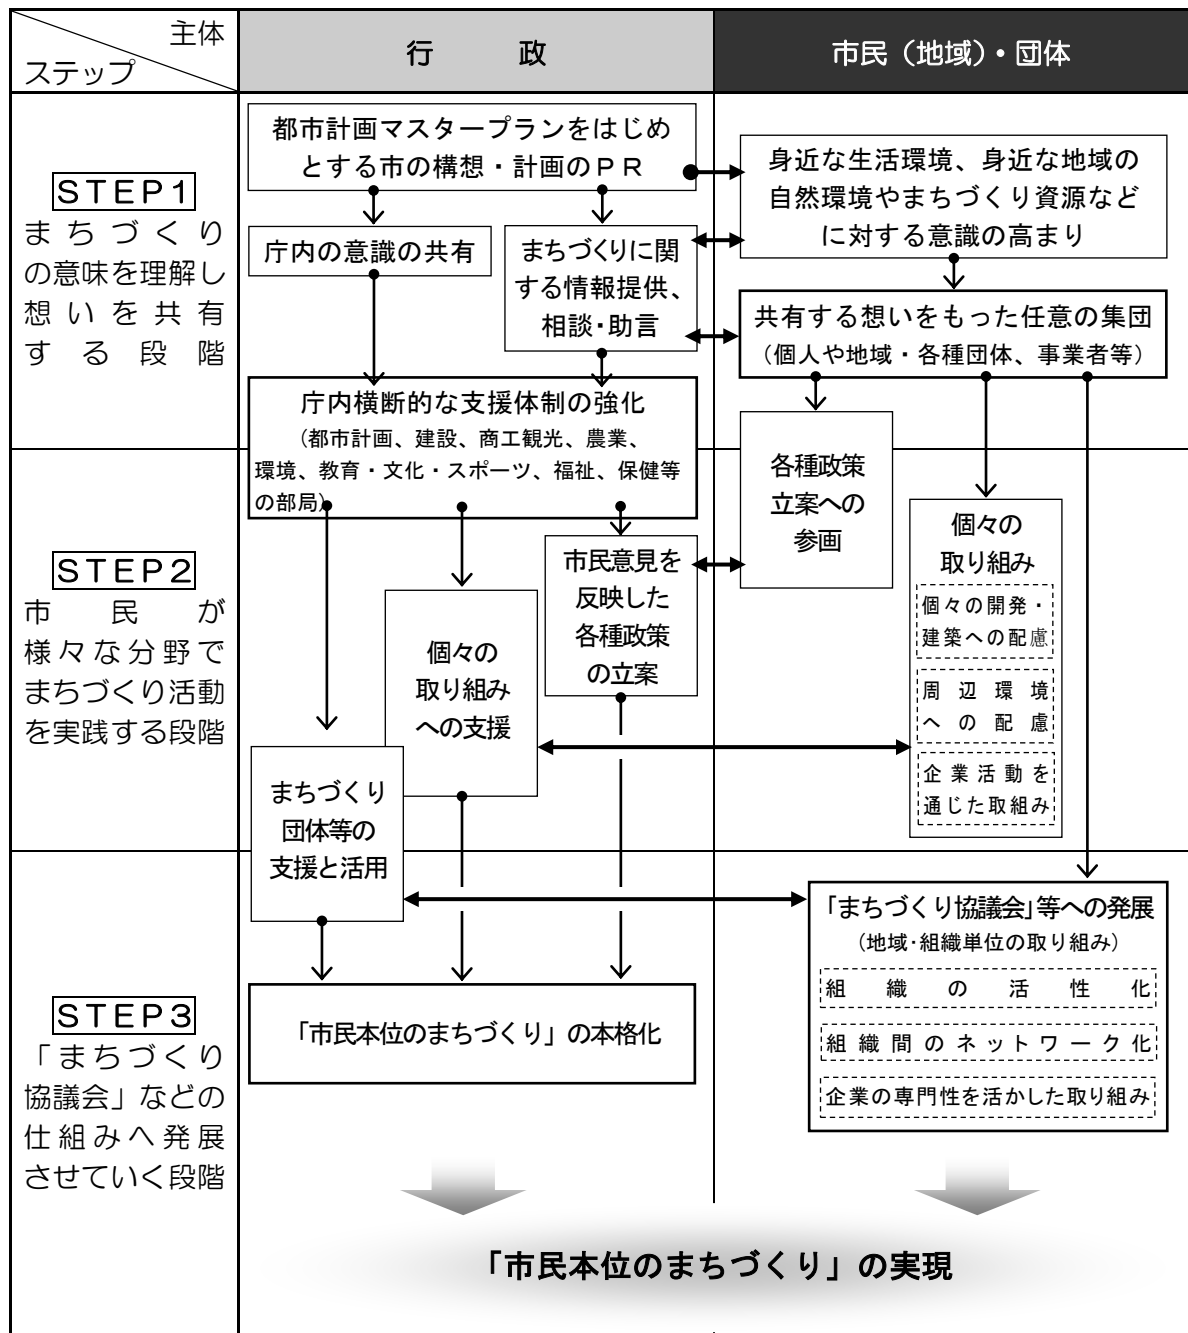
主体
ステップ

行　政

市民（地域）・団体

STEP1
まちづくりの意味を理解し想いを共有する段階

都市計画マスタープランをはじめとする市の構想・計画のPR

身近な生活環境、身近な地域の自然環境やまちづくり資源などに対する意識の高まり

庁内の意識の共有

まちづくりに関する情報提供、相談・助言

共有する想いをもった任意の集団
（個人や地域・各種団体、事業者等）

庁内横断的な支援体制の強化
（都市計画、建設、商工観光、農業、環境、教育・文化・スポーツ、福祉、保健等の部局）

各種政策立案への参画

STEP2
市民が様々な分野でまちづくり活動を実践する段階

個々の取り組み

個々の開発・建築への配慮

周辺環境への配慮

企業活動を通じた取組み

市民意見を反映した各種政策の立案

個々の取り組みへの支援

まちづくり団体等の支援と活用

STEP3
「まちづくり協議会」などの仕組みへ発展させていく段階

「まちづくり協議会」等への発展
（地域・組織単位の取り組み）

組織の活性化

組織間のネットワーク化

企業の専門性を活かした取り組み

「市民本位のまちづくり」の本格化

「市民本位のまちづくり」の実現